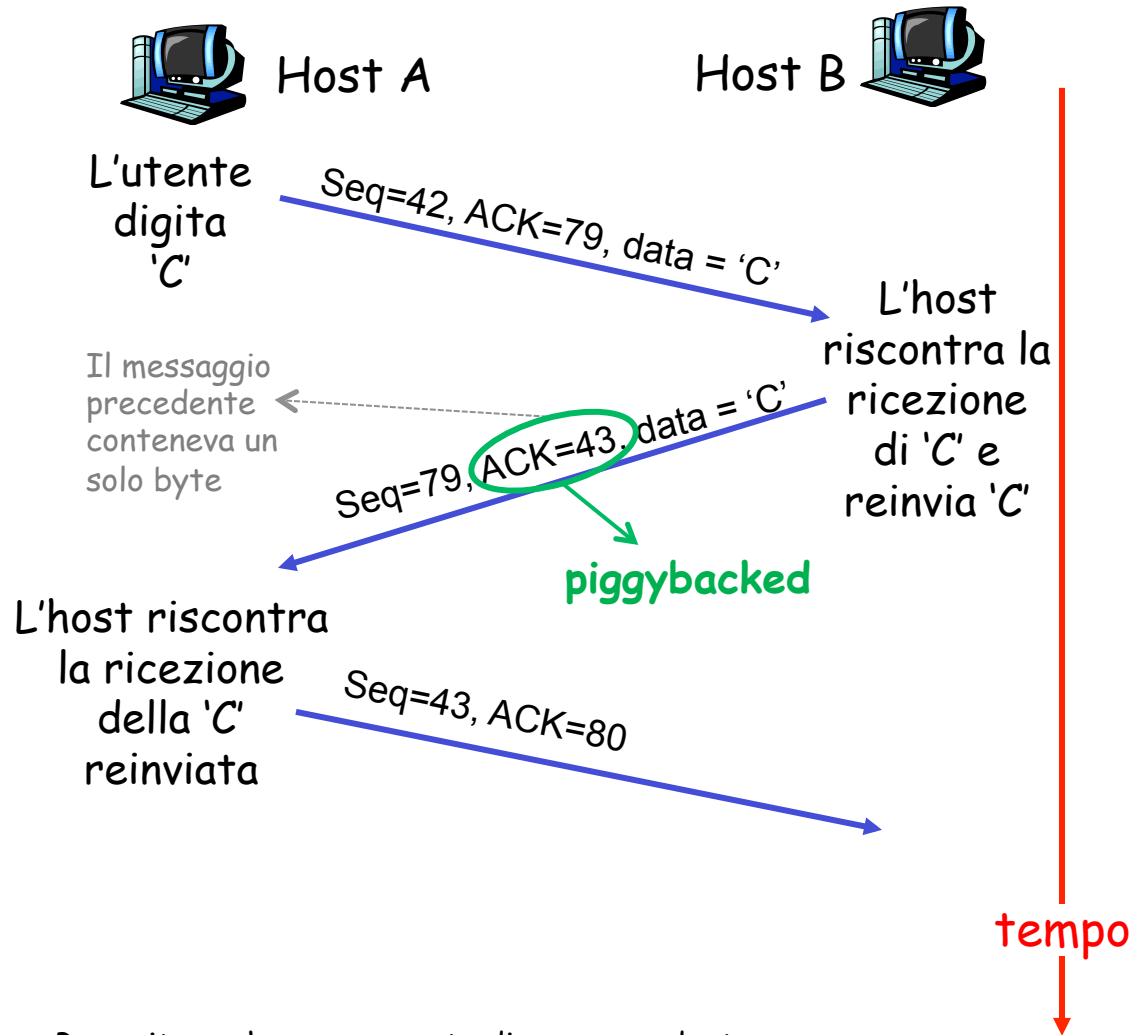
Host A

Host B

L'utente digita 'C'

Seq=42, ACK=79, data = 'C'

L'host riscontra la ricezione di 'C' e reinvia 'C'

Il messaggio precedente conteneva un solo byte

Seq=79, ACK=43, data = 'C'

piggybacked

L'host riscontra la ricezione della 'C' reinviata

Seq=43, ACK=80

tempo

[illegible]